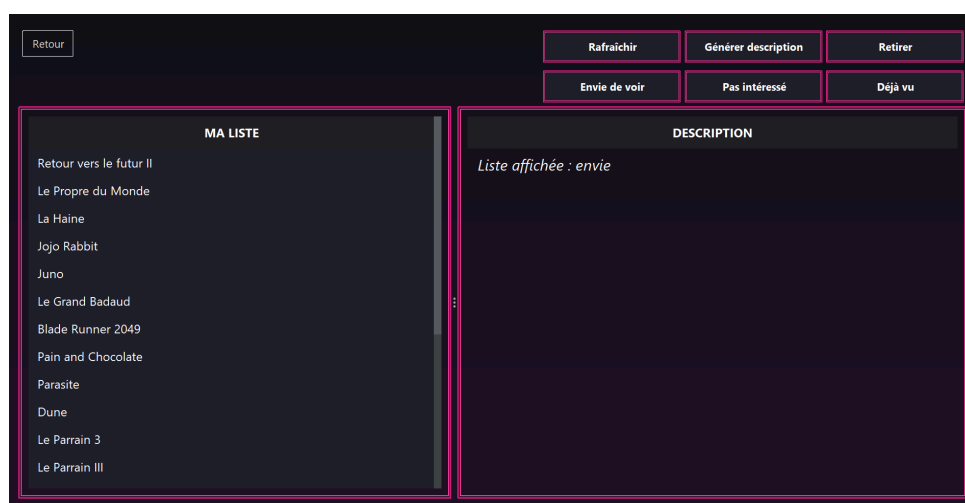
Retour

Rafraîchir | Générer description | Retirer
Envie de voir | Pas intéressé | Déjà vu

MA LISTE

Retour vers le futur II
Le Propre du Monde
La Haine
Jojo Rabbit
Juno
Le Grand Badaud
Blade Runner 2049
Pain and Chocolate
Parasite
Dune
Le Parrain 3
Le Parrain III

DESCRIPTION

Liste affichée : envie